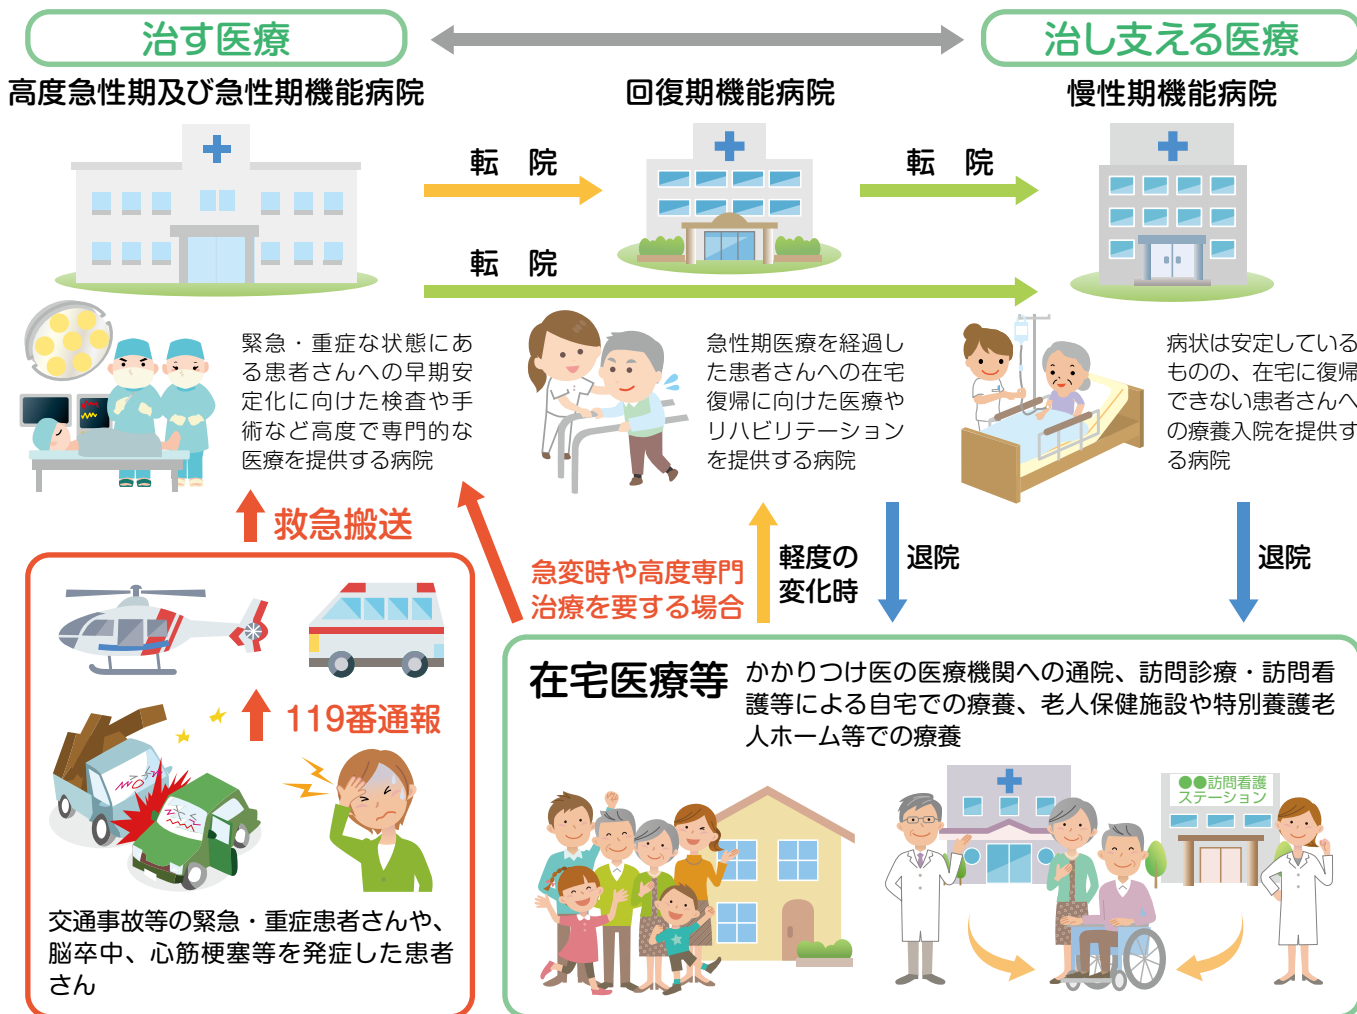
治す医療

治し支える医療

高度急性期及び急性期機能病院

回復期機能病院

慢性期機能病院

転　院

転　院

転　院

緊急・重症な状態にある患者さんへの早期安定化に向けた検査や手術など高度で専門的な医療を提供する病院

急性期医療を経過した患者さんへの在宅復帰に向けた医療やリハビリテーションを提供する病院

病状は安定しているものの、在宅に復帰できない患者さんへの療養入院を提供する病院

救急搬送

急変時や高度専門治療を要する場合

軽度の変化時

退院

退院

119番通報

交通事故等の緊急・重症患者さんや、脳卒中、心筋梗塞等を発症した患者さん

在宅医療等

かかりつけ医の医療機関への通院、訪問診療・訪問看護等による自宅での療養、老人保健施設や特別養護老人ホーム等での療養

●●訪問看護ステーション